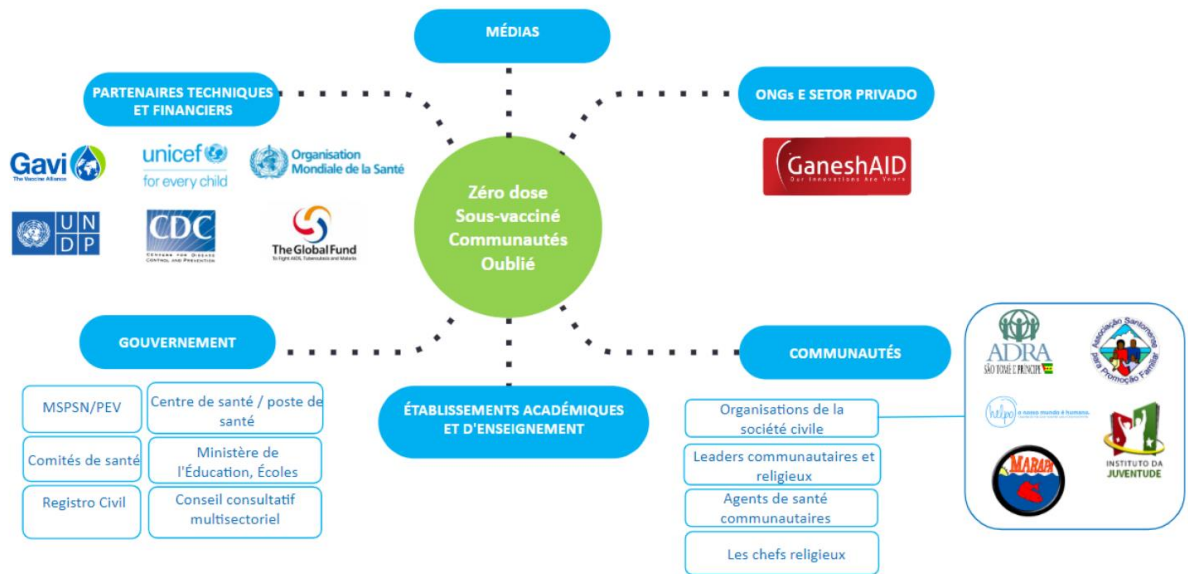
MÉDIAS

PARTENAIRES TECHNIQUES ET FINANCIERS

Gavi The Vaccine Alliance

unicef for every child

Organisation Mondiale de la Santé

UNDP

CDC Centers for Disease Control and Prevention

The Global Fund To Fight AIDS, Tuberculosis and Malaria

ONGs E SETOR PRIVADO

GaneshAID Our Innovations Are Yours

Zéro dose
Sous-vacciné
Communautés
Oublié

GOUVERNEMENT

MSPSN/PEV

Centre de santé / poste de santé

Comités de santé

Ministère de l'Éducation, Écoles

Registro Civil

Conseil consultatif multisectoriel

ÉTABLISSEMENTS ACADÉMIQUES ET D'ENSEIGNEMENT

COMMUNAUTÉS

Organisations de la société civile

Leaders communautaires et religieux

Agents de santé communautaires

Les chefs religieux

ADRA SÃO TOMÉ E PRÍNCIPE

Associação Santomense para Promoção Familiar

o nosso mundo é humano

INSTITUTO DA JUVENTUDE

MARAPA